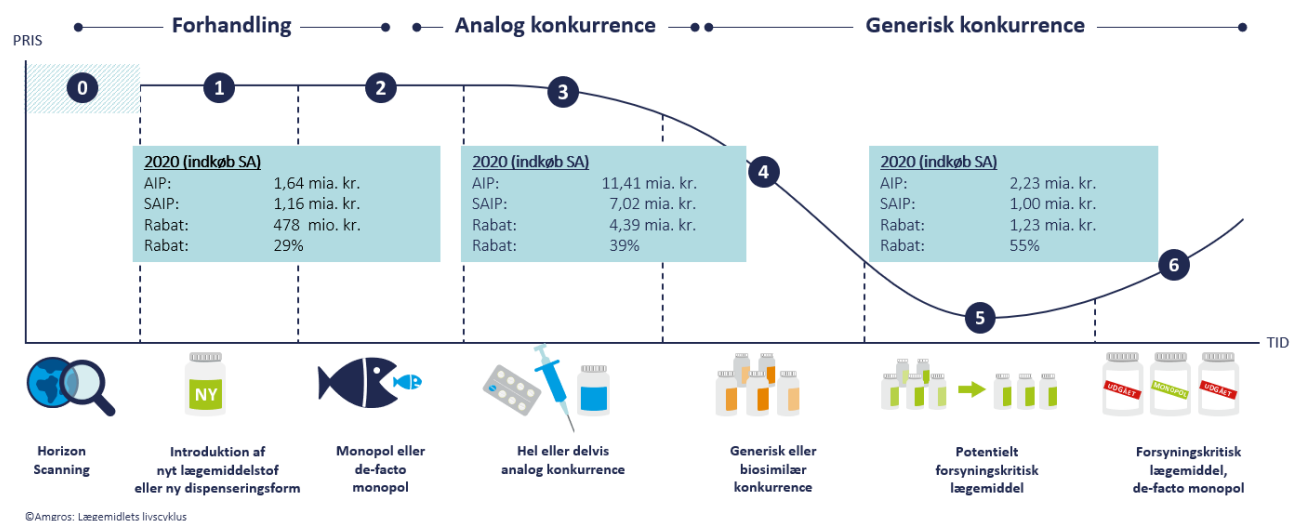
Forhandling

Analog konkurrence

Generisk konkurrence

PRIS

0

1

2

3

4

5

6

2020 (indkøb SA)
AIP: 1,64 mia. kr.
SAIP: 1,16 mia. kr.
Rabat: 478 mio. kr.
Rabat: 29%

2020 (indkøb SA)
AIP: 11,41 mia. kr.
SAIP: 7,02 mia. kr.
Rabat: 4,39 mia. kr.
Rabat: 39%

2020 (indkøb SA)
AIP: 2,23 mia. kr.
SAIP: 1,00 mia. kr.
Rabat: 1,23 mia. kr.
Rabat: 55%

TID

NY

UDGÅET

MONOPOL

UDGÅET

Horizon Scanning

Introduktion af nyt lægemiddelstof eller ny dispenseringsform

Monopol eller de-facto monopol

Hel eller delvis analog konkurrence

Generisk eller biosimilær konkurrence

Potentielt forsyningskritisk lægemiddel

Forsyningskritisk lægemiddel, de-facto monopol

©Amgros: Lægemidlets livscyklus